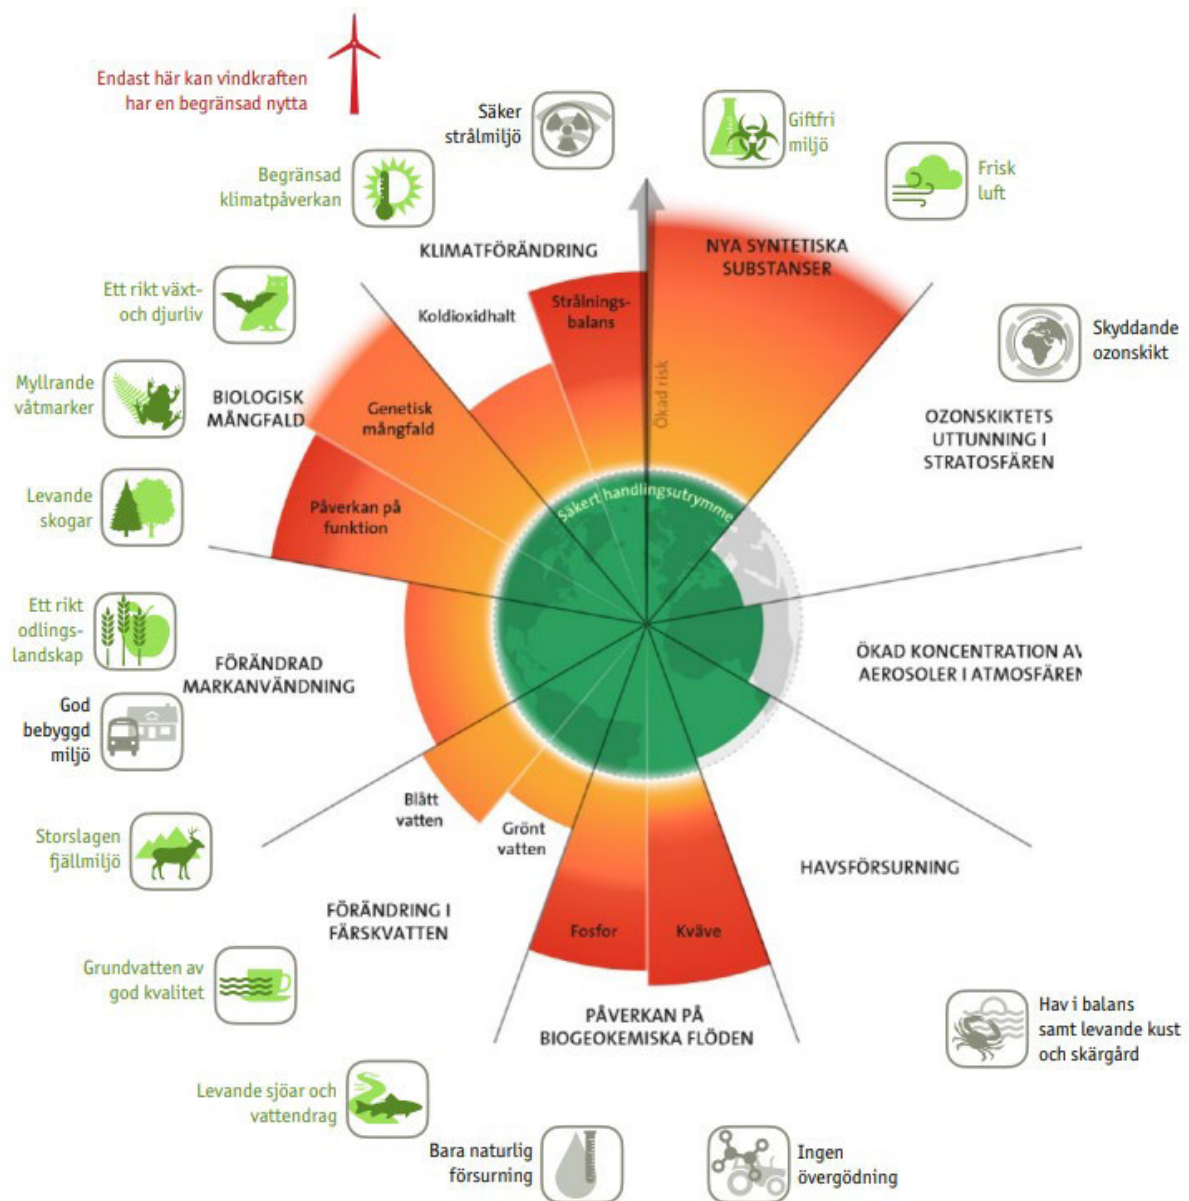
Endast här kan vindkraften har en begränsad nytta

Säker strålmiljö

Giftfri miljö

Frisk luft

Begränsad klimatpåverkan

KLIMATFÖRÄNDRING

NYA SYNTETISKA SUBSTANSER

Ett rikt växt- och djurliv

Koldioxidhalt

Strålnings-balans

Skyddande ozonskikt

Myllrande våtmarker

BIOLOGISK MÅNGFALD

Genetisk mångfald

Ökad risk

OZONSKIKTETS UTTUNNING I STRATOSFÄREN

Levande skogar

Påverkan på funktion

Säkert handlingsutrymme

Ett rikt odlings-landskap

FÖRÄNDRAD MARKANVÄNDNING

ÖKAD KONCENTRATION AV AEROSOLER I ATMOSFÄREN

God bebyggd miljö

Blått vatten

Grönt vatten

Storslagen fjällmiljö

HAVSFÖRSURNING

FÖRÄNDRING I FÄRSKVATTEN

Fosfor

Kväve

Grundvatten av god kvalitet

PÅVERKAN PÅ BIOGEOKEMISKA FLÖDEN

Hav i balans samt levande kust och skärgård

Levande sjöar och vattendrag

Bara naturlig försurning

Ingen övergödning